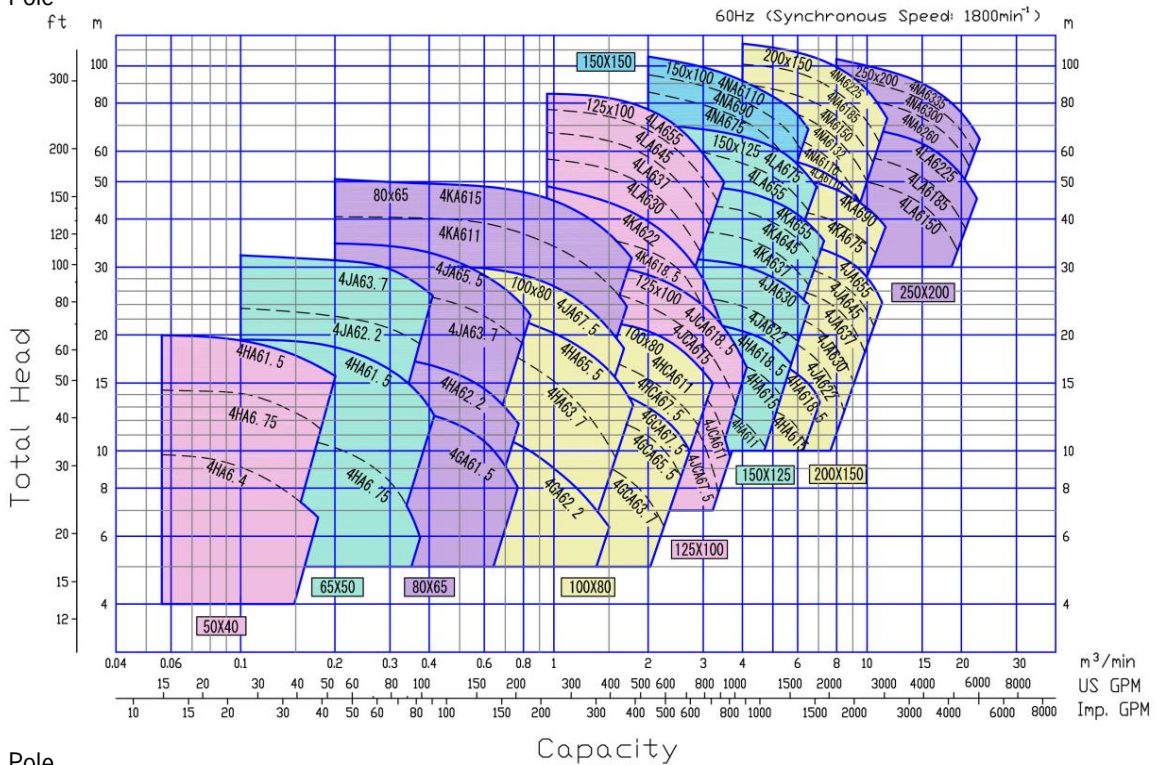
Pole

60Hz (Synchronous Speed: 1800min$^{-1}$)

ft m m

300 100 100
80 80
200 60 60
50 50
150 40 40
120
100 30 30
80
20 20
60
50 15 15
40
10 10
30
8 8
20 6 6
15
4 4
12

Total Head

150X150
150x100
4NA6110
4NA690
4NA675
200x150
4NA6225
4NA6185
4NA6150
4NA6137
4NA6110
250x200
4NA6335
4NA6300
4NA6260
125x100
4LA655
4LA645
4LA637
4LA630
150x125
4LA675
4LA655
4LA6110
4LA690
4LA6225
4LA6185
4LA6150
4KA690
4KA675
80x65
4KA615
4KA611
4KA622
4KA618.5
4KA655
4KA645
4KA637
4KA630
4JA655
4JA645
4JA637
4JA630
4JA622
4JA618.5
4JA615
250X200
4JA63.7
4JA65.5
100x80
4JA67.5
125x100
4JCA618.5
4JCA615
4JA62.2
4JA63.7
100x80
4HCA611
4HCA67.5
4HA61.5
4HA61.5
4HA62.2
4HA65.5
4HA63.7
4HA6.75
4GCA67.5
4GCA65.5
4GCA63.7
4JCA611
4JCA67.5
4HA618.5
4HA615
4HA611
4HA622
4HA618.5
4HA615
4HA6.4
4HA6.75
4GA61.5
4GA62.2
150X125
200X150
125X100
65X50
80X65
100X80
50X40

0.04 0.06 0.1 0.2 0.3 0.4 0.6 0.8 1 2 3 4 6 8 10 15 20 30 m$^3$/min
15 20 30 40 50 60 80 100 150 200 300 400 500 600 800 1000 1500 2000 3000 4000 6000 8000 US GPM
10 15 20 30 40 50 60 80 100 150 200 300 400 500 600 800 1000 1500 2000 3000 4000 6000 8000 Imp. GPM

Capacity

Pole